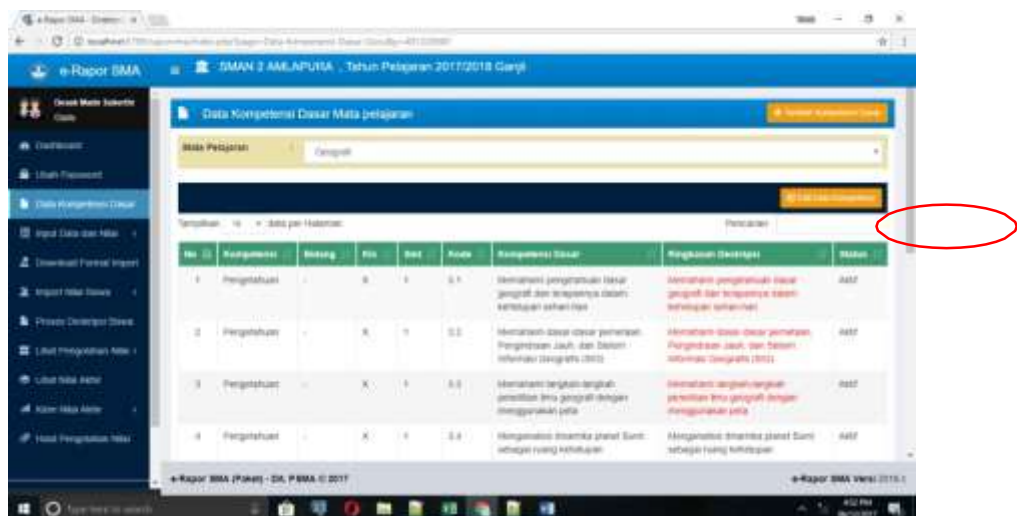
e-Rapor SMA
SMAN 2 AMLAPURA , Tahun Pelajaran 2017/2018 Ganjil

Dashboard
Ubah Password
Data Kompetensi Dasar
Input Data dan Nilai
Download Format Import
Import Nilai Siswa
Proses Deskripsi Siswa
Lihat Pengolahan Nilai
Lihat Nilai Akhir
Kirim Nilai Akhir
Hasil Pengolahan Nilai

Data Kompetensi Dasar Mata pelajaran
Mata Pelajaran : Geografi

Tampilkan 10 data per Halaman
Pencarian:

| No | Kompetensi | Bidang | Kls | Smt | Kode | Kompetensi Dasar | Ringkasan Deskripsi | Status |
|---|---|---|---|---|---|---|---|---|
| 1 | Pengetahuan | - | X | 1 | 3.1 | Memahami pengetahuan dasar geografi dan terapannya dalam kehidupan sehari-hari | Memahami pengetahuan dasar geografi dan terapannya dalam kehidupan sehari-hari | Aktif |
| 2 | Pengetahuan | - | X | 1 | 3.2 | Memahami dasar-dasar pemetaan, Penginderaan Jauh, dan Sistem Informasi Geografis (SIG) | Memahami dasar-dasar pemetaan, Penginderaan Jauh, dan Sistem Informasi Geografis (SIG) | Aktif |
| 3 | Pengetahuan | - | X | 1 | 3.3 | Memahami langkah-langkah penelitian ilmu geografi dengan menggunakan peta | Memahami langkah-langkah penelitian ilmu geografi dengan menggunakan peta | Aktif |
| 4 | Pengetahuan | - | X | 1 | 3.4 | Menganalisis dinamika planet Bumi sebagai ruang kehidupan | Menganalisis dinamika planet Bumi sebagai ruang kehidupan | Aktif |

e-Rapor SMA (Paket) - Dit. PSMA © 2017
e-Rapor SMA Versi 2016.1